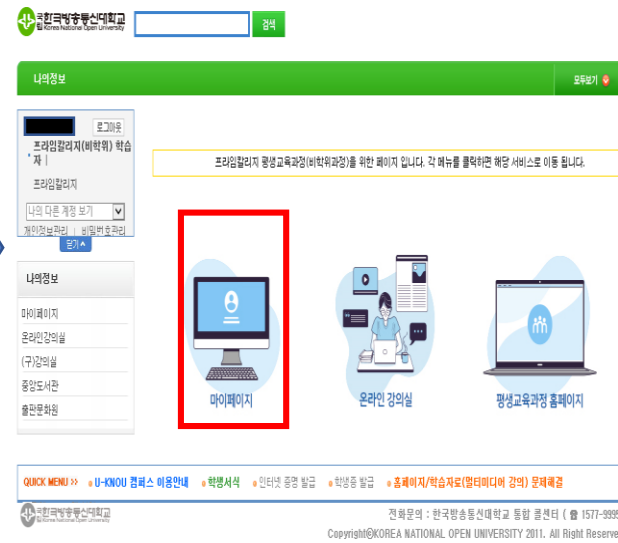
한국방송통신대학교
Korea National Open University

검색

나의정보

모두보기

로그아웃

프라임칼리지(비학위) 학습자 |

프라임칼리지

나의 다른 계정 보기

개인정보관리 | 비밀번호관리

닫기

나의정보

마이페이지

온라인강의실

(구)강의실

중앙도서관

출판문화원

프라임칼리지 평생교육과정(비학위과정)을 위한 페이지 입니다. 각 메뉴를 클릭하면 해당 서비스로 이동 됩니다.

마이페이지

온라인 강의실

평생교육과정 홈페이지

QUICK MENU >> U-KNOU 캠퍼스 이용안내 학생서식 인터넷 증명 발급 학생증 발급 홈페이지/학습자료(멀티미디어 강의) 문제해결

한국방송통신대학교
Korea National Open University

전화문의 : 한국방송통신대학교 통합 콜센터 ( 1577-9995

Copyright©KOREA NATIONAL OPEN UNIVERSITY 2011. All Right Reserve